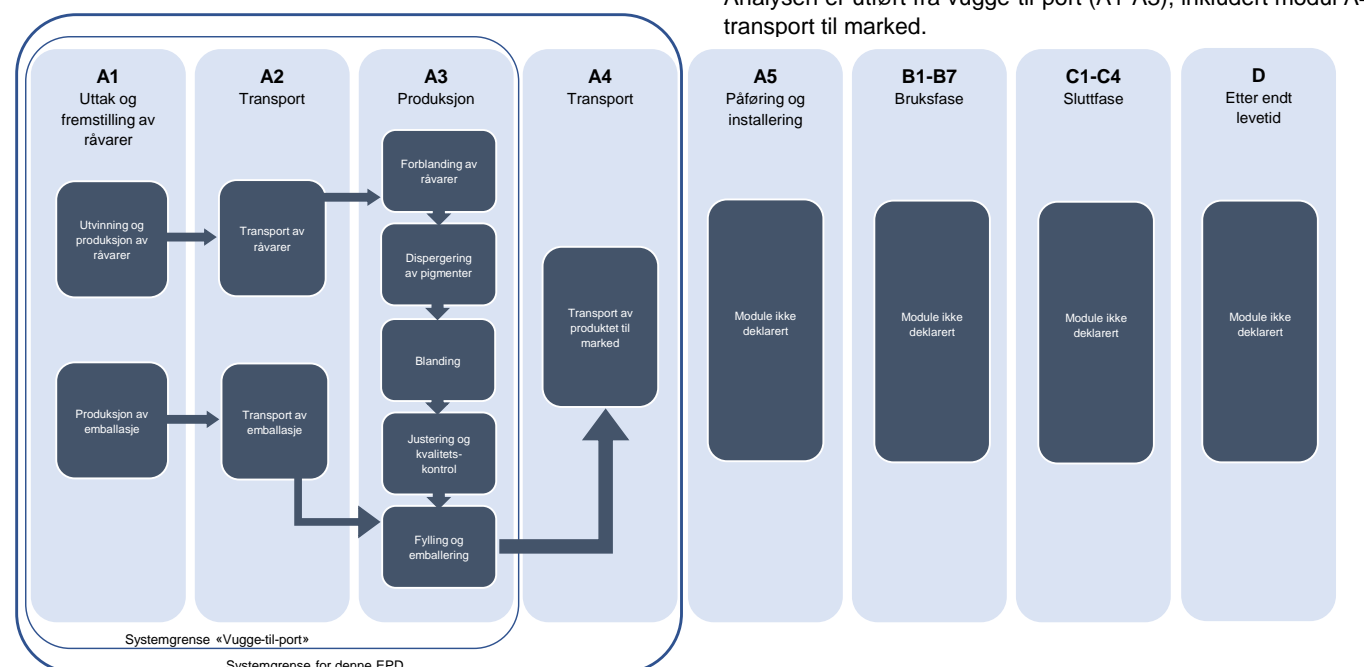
Analysen er utført fra vugge-til-port (A1-A3), inkludert modul A4 transport til marked.

A1
Uttak og fremstilling av råvarer

Utvinning og produksjon av råvarer

Produksjon av emballasje

A2
Transport

Transport av råvarer

Transport av emballasje

A3
Produksjon

Forblanding av råvarer

Dispergering av pigmenter

Blanding

Justering og kvalitetskontrol

Fylling og emballering

A4
Transport

Transport av produktet til marked

A5
Påføring og installering

Module ikke deklarert

B1-B7
Bruksfase

Module ikke deklarert

C1-C4
Sluttfase

Module ikke deklarert

D
Etter endt levetid

Module ikke deklarert

Systemgrense «Vugge-til-port»

Systemgrense for denne EPD